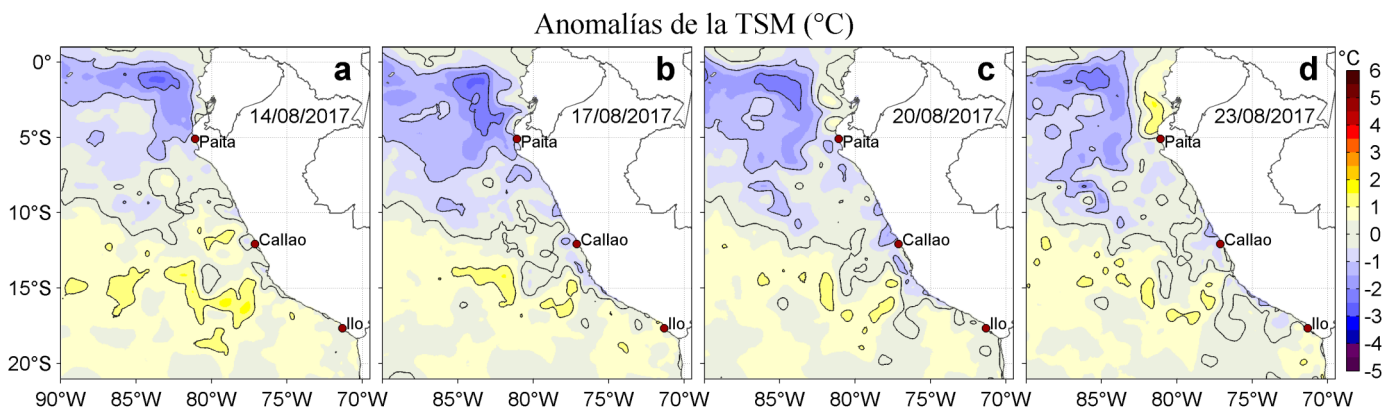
Anomalías de la TSM (°C)

a
14/08/2017
Paita
Callao
Ilo

b
17/08/2017
Paita
Callao
Ilo

c
20/08/2017
Paita
Callao
Ilo

d
23/08/2017
Paita
Callao
Ilo

0°
5°S
10°S
15°S
20°S

90°W 85°W 80°W 75°W 70°W
85°W 80°W 75°W 70°W
85°W 80°W 75°W 70°W
85°W 80°W 75°W 70°W

°C
6
5
4
3
2
1
0
-1
-2
-3
-4
-5